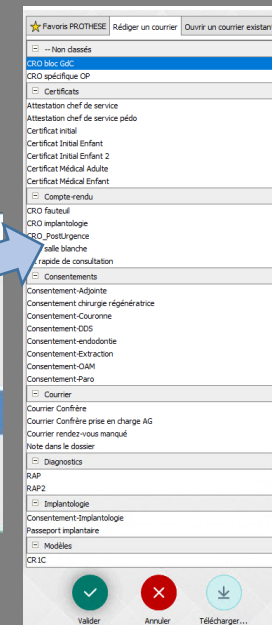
Favoris PROTHESE | Rédiger un courrier | Ouvrir un courrier existan

-- Non classés
CRO bloc GdC
CRO spécifique OP

Certificats
Attestation chef de service
Attestation chef de service pédo
Certificat initial
Certificat Initial Enfant
Certificat Initial Enfant 2
Certificat Médical Adulte
Certificat Médical Enfant

Compte-rendu
CRO fauteuil
CRO implantologie
CRO_PostUrgence
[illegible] salle blanche
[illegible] rapide de consultation

Consentements
Consentement-Adjointe
Consentement chirurgie régénératrice
Consentement-Couronne
Consentement-DDS
Consentement-endodontie
Consentement-Extraction
Consentement-OAM
Consentement-Paro

Courrier
Courrier Confrère
Courrier Confrère prise en charge AG
Courrier rendez-vous manqué
Note dans le dossier

Diagnostics
RAP
RAP2

Implantologie
Consentement-Implantologie
Passeport implantaire

Modèles
CR1C

Valider
Annuler
Télécharger...